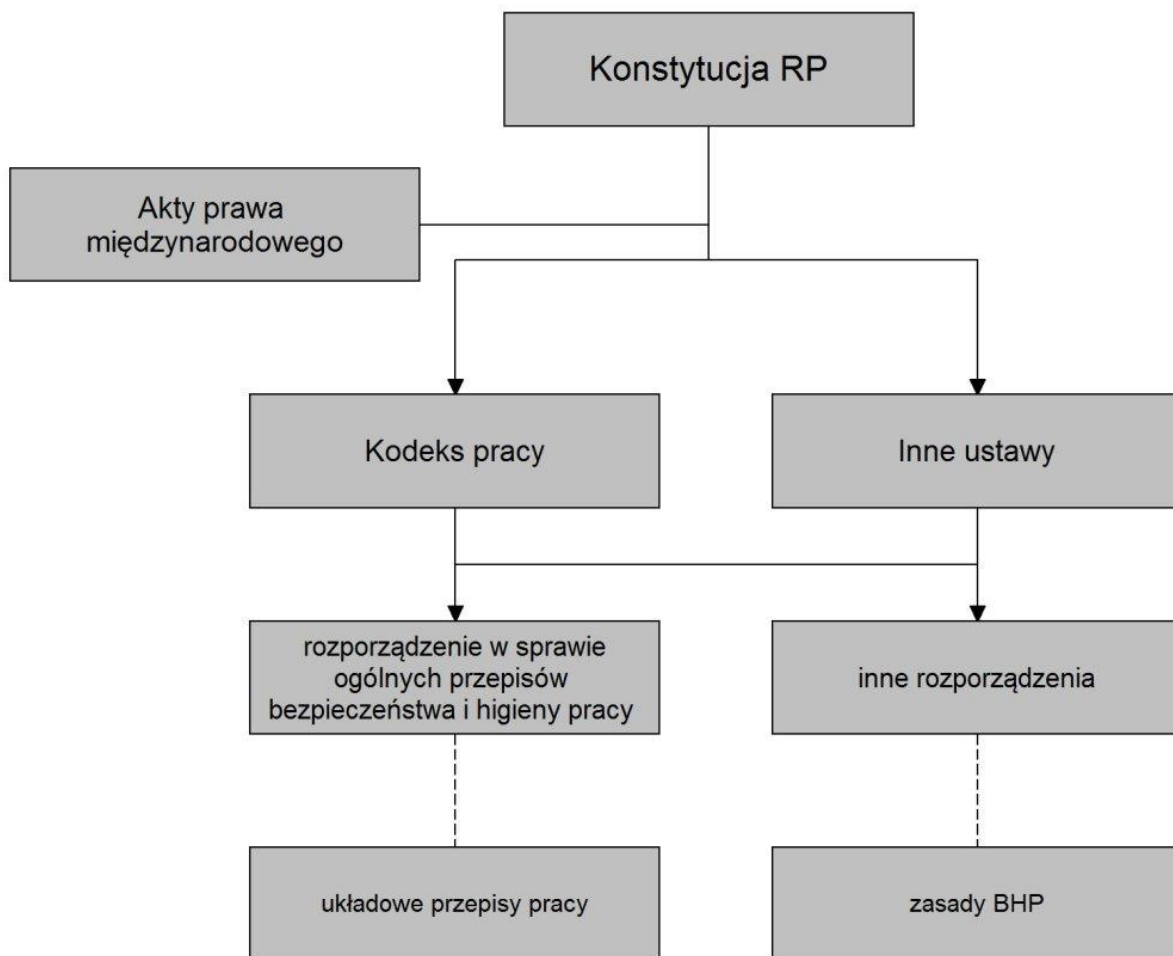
Konstytucja RP

Akty prawa międzynarodowego

Kodeks pracy

Inne ustawy

rozporządzenie w sprawie ogólnych przepisów bezpieczeństwa i higieny pracy

inne rozporządzenia

układowe przepisy pracy

zasady BHP